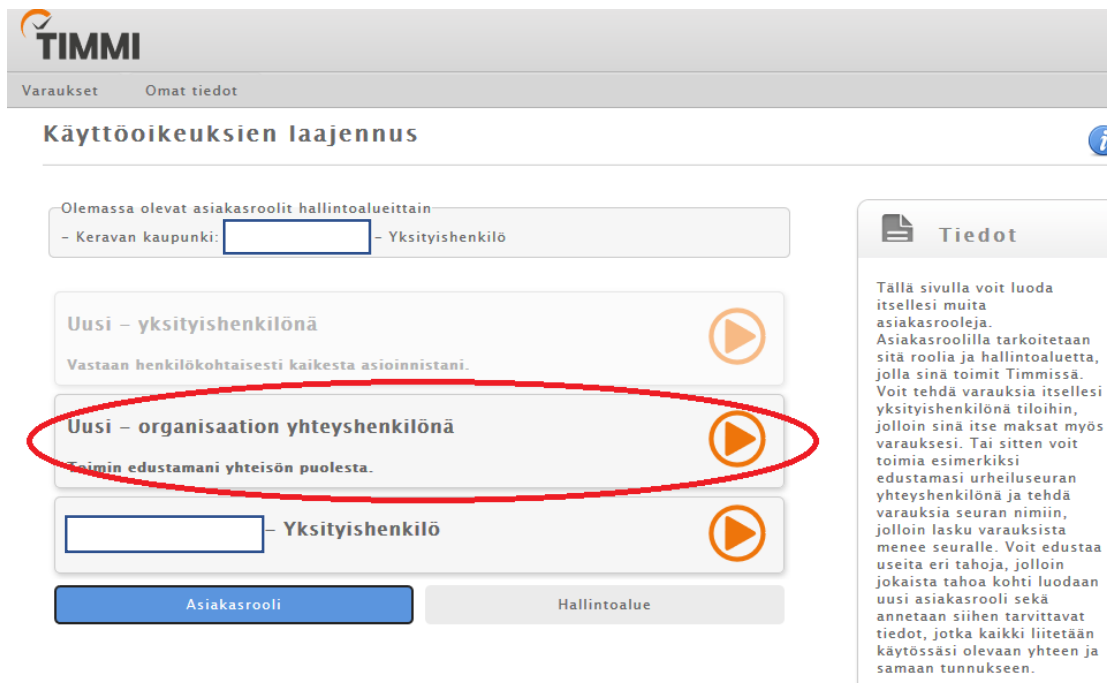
TIMMI

Varaukset Omat tiedot

Käyttöoikeuksien laajennus

Olemassa olevat asiakasroolit hallintoalueittain
– Keravan kaupunki: – Yksityishenkilö

Uusi – yksityishenkilönä
Vastaan henkilökohtaisesti kaikesta asioinnistani.

Uusi – organisaation yhteyshenkilönä
Toimin edustamani yhteisön puolesta.

– Yksityishenkilö

Asiakasrooli
Hallintoalue

Tiedot

Tällä sivulla voit luoda itsellesi muita asiakasrooleja. Asiakasroolilla tarkoitetaan sitä roolia ja hallintoaluetta, jolla sinä toimit Timmissä. Voit tehdä varauksia itsellesi yksityishenkilönä tiloihin, jolloin sinä itse maksat myös varauksesi. Tai sitten voit toimia esimerkiksi edustamasi urheiluseuran yhteyshenkilönä ja tehdä varauksia seuran nimiin, jolloin lasku varauksista menee seuralle. Voit edustaa useita eri tahoja, jolloin jokaista tahoa kohti luodaan uusi asiakasrooli sekä annetaan siihen tarvittavat tiedot, jotka kaikki liitetään käytössäsi olevaan yhteen ja samaan tunnukseen.